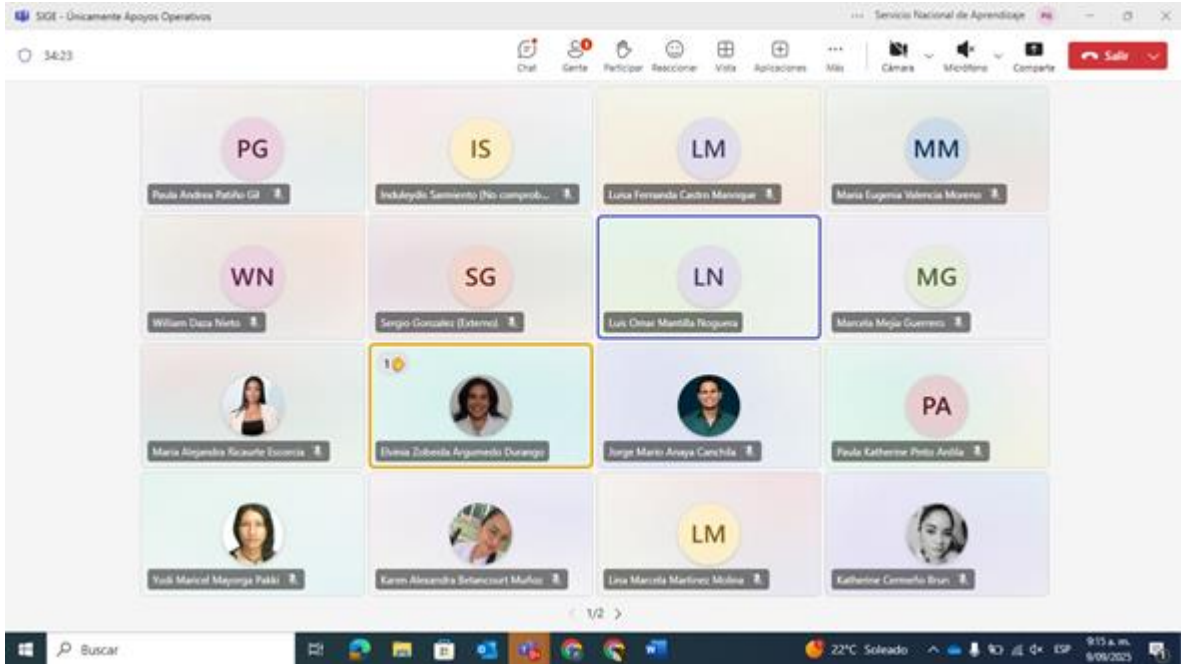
SIGE - Únicamente Apoyos Operativos
... Servicio Nacional de Aprendizaje PG
34:23
Chat Gente Participar Reaccionar Vista Aplicaciones Más Cámara Micrófono Compartir Salir

PG
Paula Andrea Patiño Gil
IS
Induleydis Sarmiento (No comprob...
LM
Luisa Fernanda Castro Manrique
MM
Maria Eugenia Valencia Moreno
WN
William Daza Nieto
SG
Sergio Gonzalez (Externo)
LN
Luis Omar Mantilla Noguera
MG
Marcela Mejia Guerrero
Maria Alejandra Ricaurte Escorcia
1
Elvinia Zobeida Argumedo Durango
Jorge Mario Anaya Canchila
PA
Paula Katherine Pinto Ardila
Yudi Maricel Mayorga Pabki
Karen Alexandra Betancourt Muñoz
LM
Lina Marcela Martinez Molina
Katherine Cermeño Brun

1/2

Buscar
22°C Soleado ESP 9:15 a. m. 9/09/2025